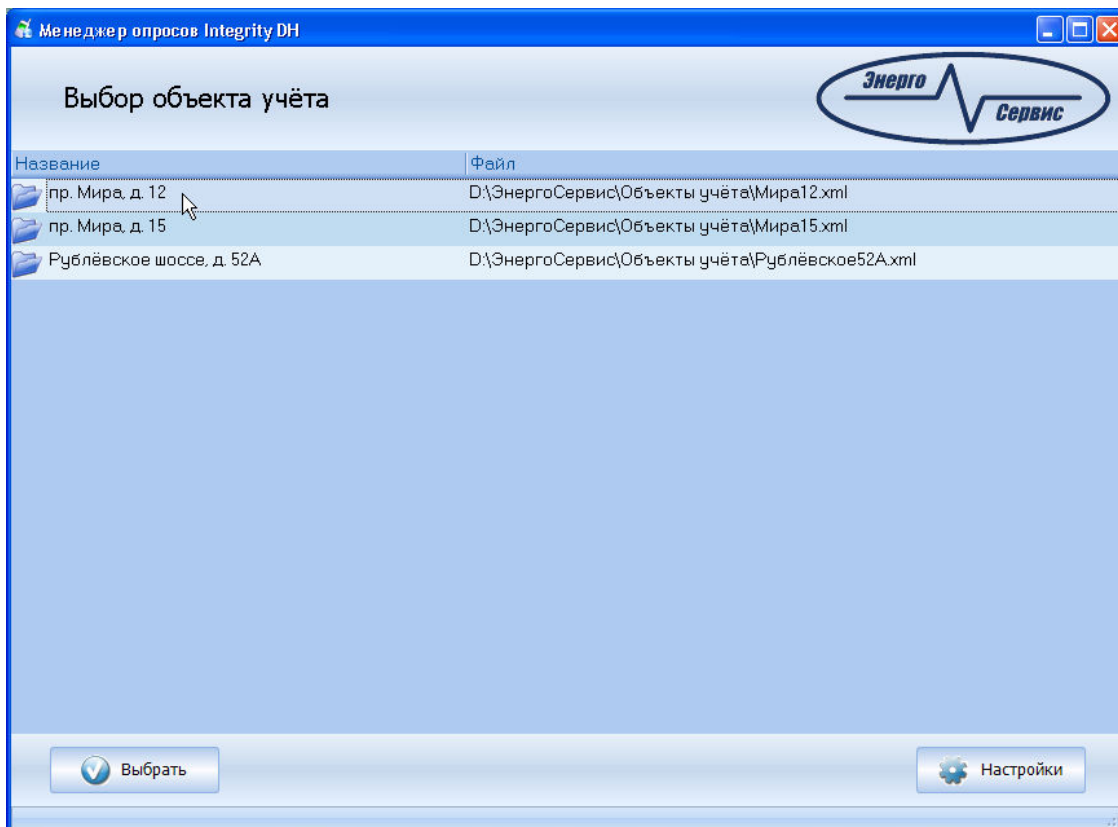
Менеджер опросов Integrity DH

Выбор объекта учёта

Энерго
Сервис

| Название | Файл |
|---|---|
| пр. Мира, д. 12 | D:\ЭнергоСервис\Объекты учёта\Мира12.xml |
| пр. Мира, д. 15 | D:\ЭнергоСервис\Объекты учёта\Мира15.xml |
| Рублёвское шоссе, д. 52А | D:\ЭнергоСервис\Объекты учёта\Рублёвское52А.xml |

Выбрать

Настройки